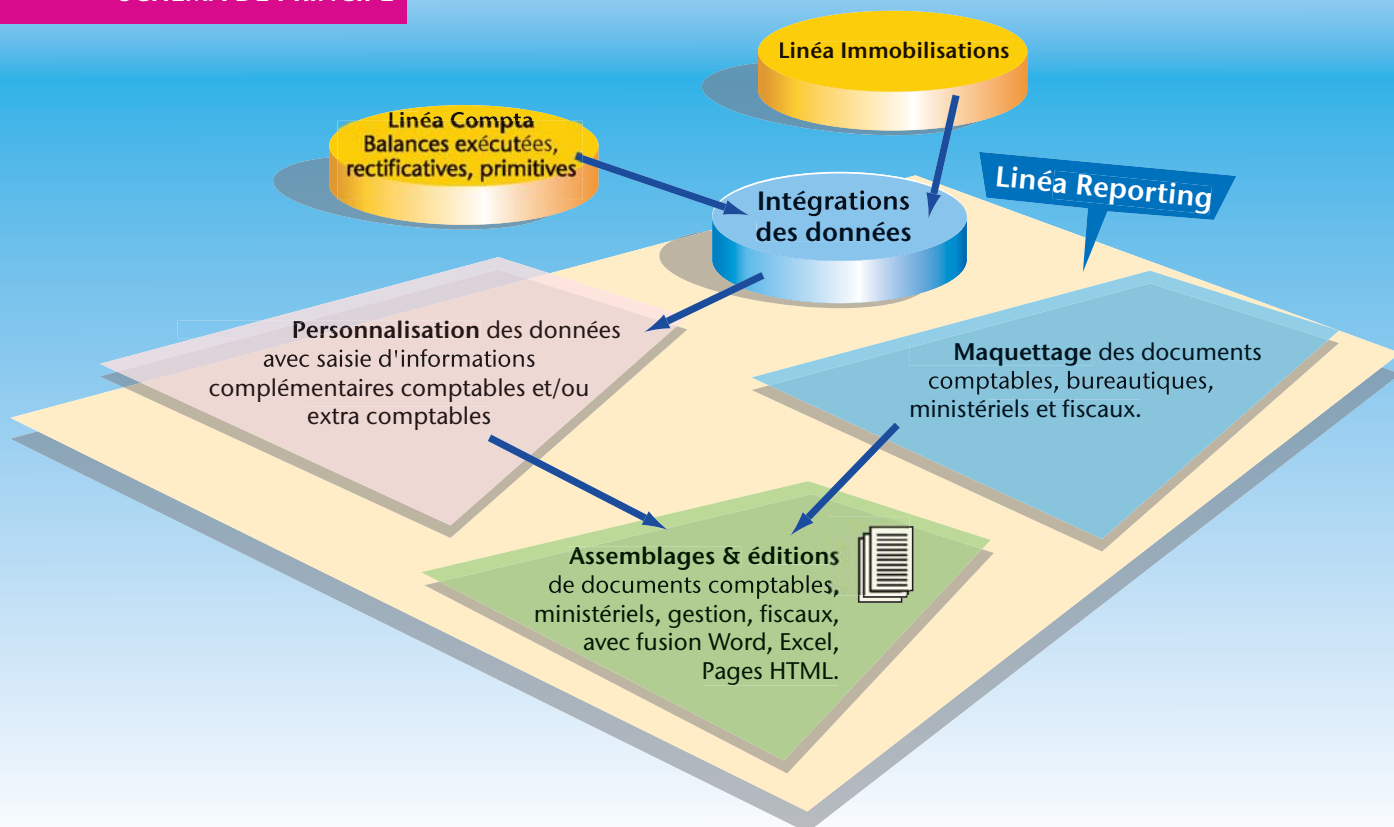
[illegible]

Linéa Immobilisations

Linéa Compta
Balances exécutées, rectificatives, primitives

Intégrations des données

Linéa Reporting

Personnalisation des données avec saisie d'informations complémentaires comptables et/ou extra comptables

Maquettage des documents comptables, bureautiques, ministériels et fiscaux.

Assemblages & éditions de documents comptables, ministériels, gestion, fiscaux, avec fusion Word, Excel, Pages HTML.